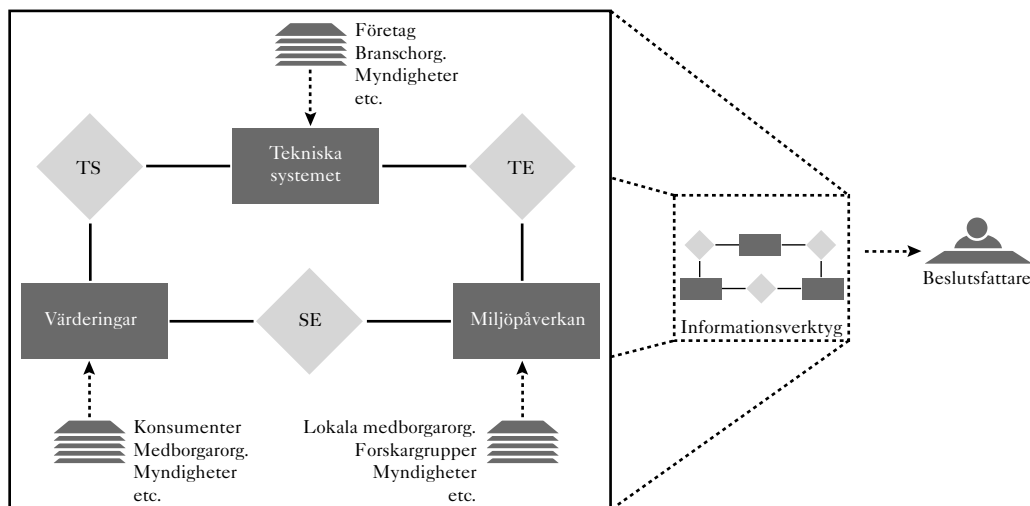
Företag
Branschorg.
Myndigheter
etc.

TS

Tekniska systemet

TE

Värderingar

SE

Miljöpåverkan

Konsumenter
Medborgarorg.
Myndigheter
etc.

Lokala medborgarorg.
Forskargrupper
Myndigheter
etc.

Informationsverktyg

Beslutsfattare